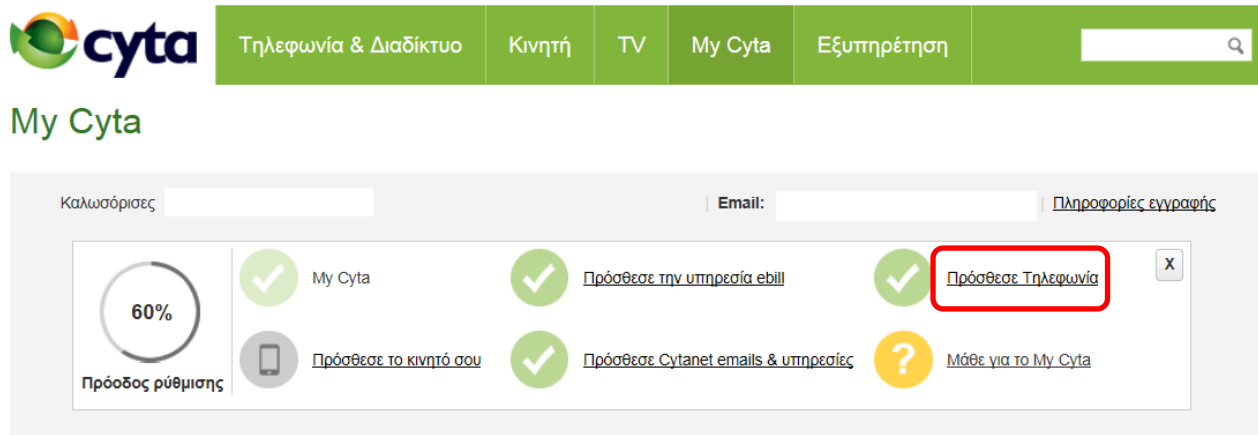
cyta

Τηλεφωνία & Διαδίκτυο | Κινητή | TV | My Cyta | Εξυπηρέτηση

My Cyta

Καλωσόρισες | Email: | Πληροφορίες εγγραφής

60%
Πρόοδος ρύθμισης

My Cyta

Πρόσθεσε την υπηρεσία ebill

Πρόσθεσε Τηλεφωνία

X

Πρόσθεσε το κινητό σου

Πρόσθεσε Cytanet emails & υπηρεσίες

?

Μάθε για το My Cyta